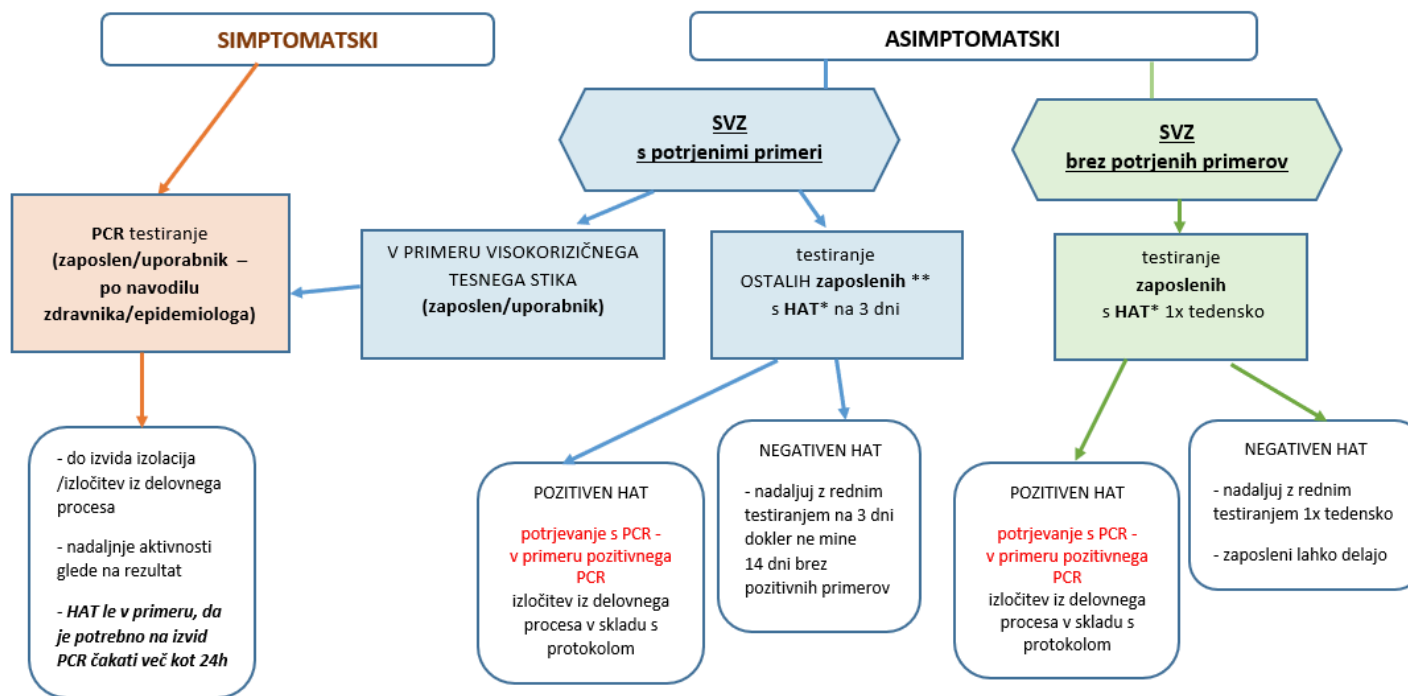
SIMPTOMATSKI

ASIMPTOMATSKI

SVZ
s potrjenimi primeri

SVZ
brez potrjenih primerov

PCR testiranje (zaposlen/uporabnik – po navodilu zdravnika/epidemiologa)

V PRIMERU VISOKORIZIČNEGA TESNEGA STIKA (zaposlen/uporabnik)

testiranje OSTALIH zaposlenih ** s HAT* na 3 dni

testiranje zaposlenih s HAT* 1x tedensko

- do izvida izolacija /izločitev iz delovnega procesa

- nadaljnje aktivnosti glede na rezultat

- HAT le v primeru, da je potrebno na izvid PCR čakati več kot 24h

POZITIVEN HAT

potrjevanje s PCR - v primeru pozitivnega PCR

izločitev iz delovnega procesa v skladu s protokolom

NEGATIVEN HAT

- nadaljuj z rednim testiranjem na 3 dni dokler ne mine 14 dni brez pozitivnih primerov

POZITIVEN HAT

potrjevanje s PCR - v primeru pozitivnega PCR

izločitev iz delovnega procesa v skladu s protokolom

NEGATIVEN HAT

- nadaljuj z rednim testiranjem 1x tedensko

- zaposleni lahko delajo